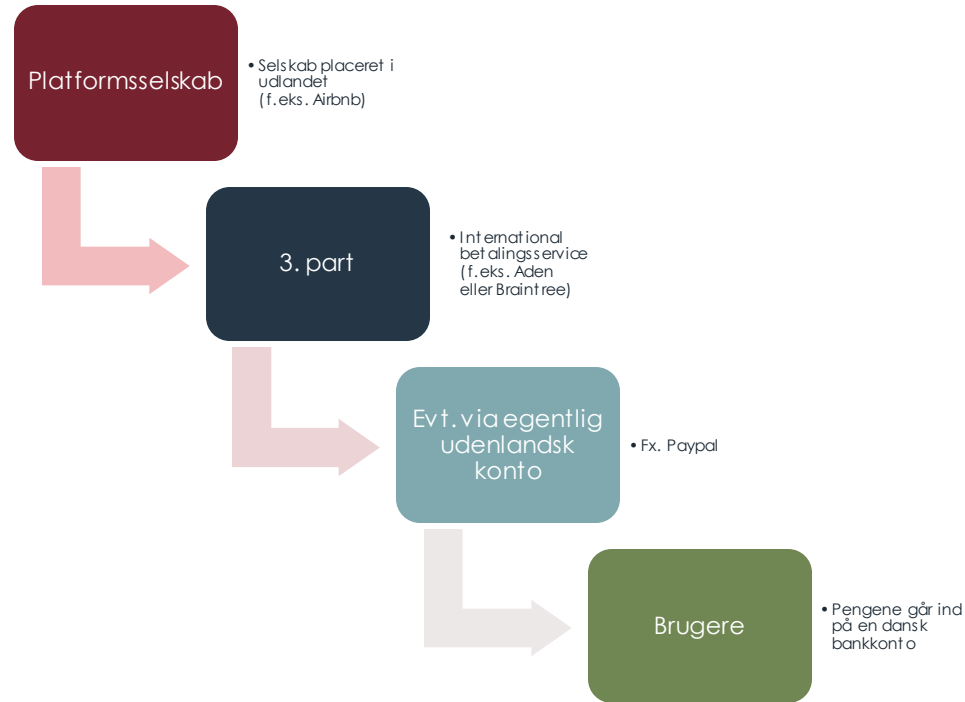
Platformsselskab

• Selskab placeret i udlandet (f.eks. Airbnb)

3. part

• International betalingsservice (f.eks. Aden eller Braintree)

Evt. via egentlig udenlandsk konto

• Fx. Paypal

Brugere

• Pengene går ind på en dansk bankkonto